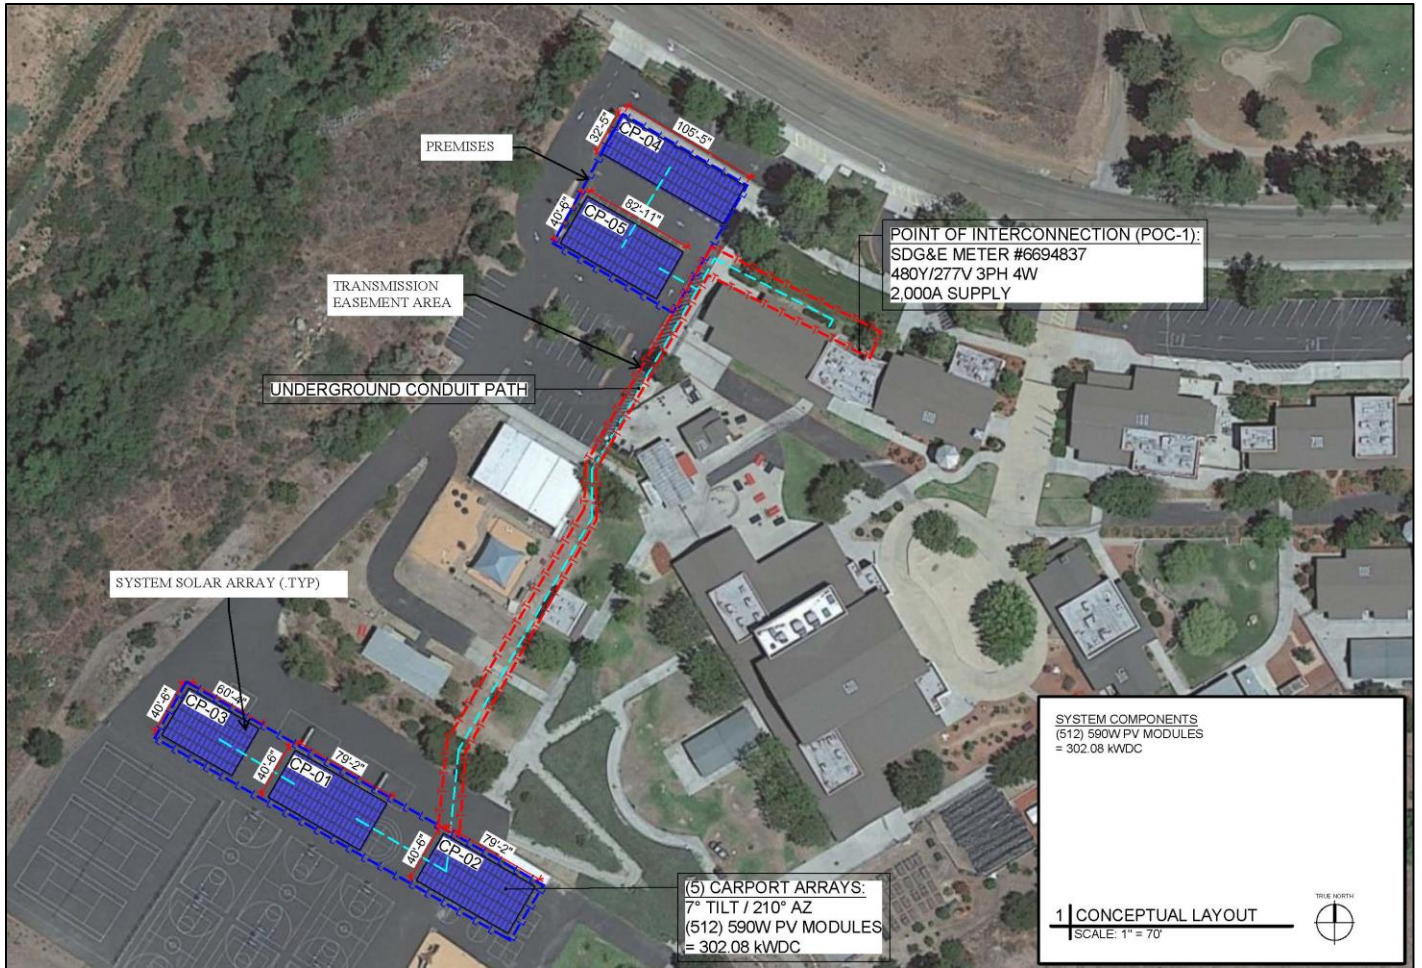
PREMISES

CP-04
32'-5"
105'-5"

CP-05
40'-6"
82'-11"

POINT OF INTERCONNECTION (POC-1):
SDG&E METER #6694837
480Y/277V 3PH 4W
2,000A SUPPLY

TRANSMISSION
EASEMENT AREA

UNDERGROUND CONDUIT PATH

SYSTEM SOLAR ARRAY (.TYP)

CP-03
40'-6"
60'-4"

CP-01
40'-6"
79'-2"

CP-02
40'-6"
79'-2"

(5) CARPORT ARRAYS:
7° TILT / 210° AZ
(512) 590W PV MODULES
= 302.08 kWDC

SYSTEM COMPONENTS
(512) 590W PV MODULES
= 302.08 kWDC

TRUE NORTH

1 CONCEPTUAL LAYOUT
SCALE: 1" = 70'